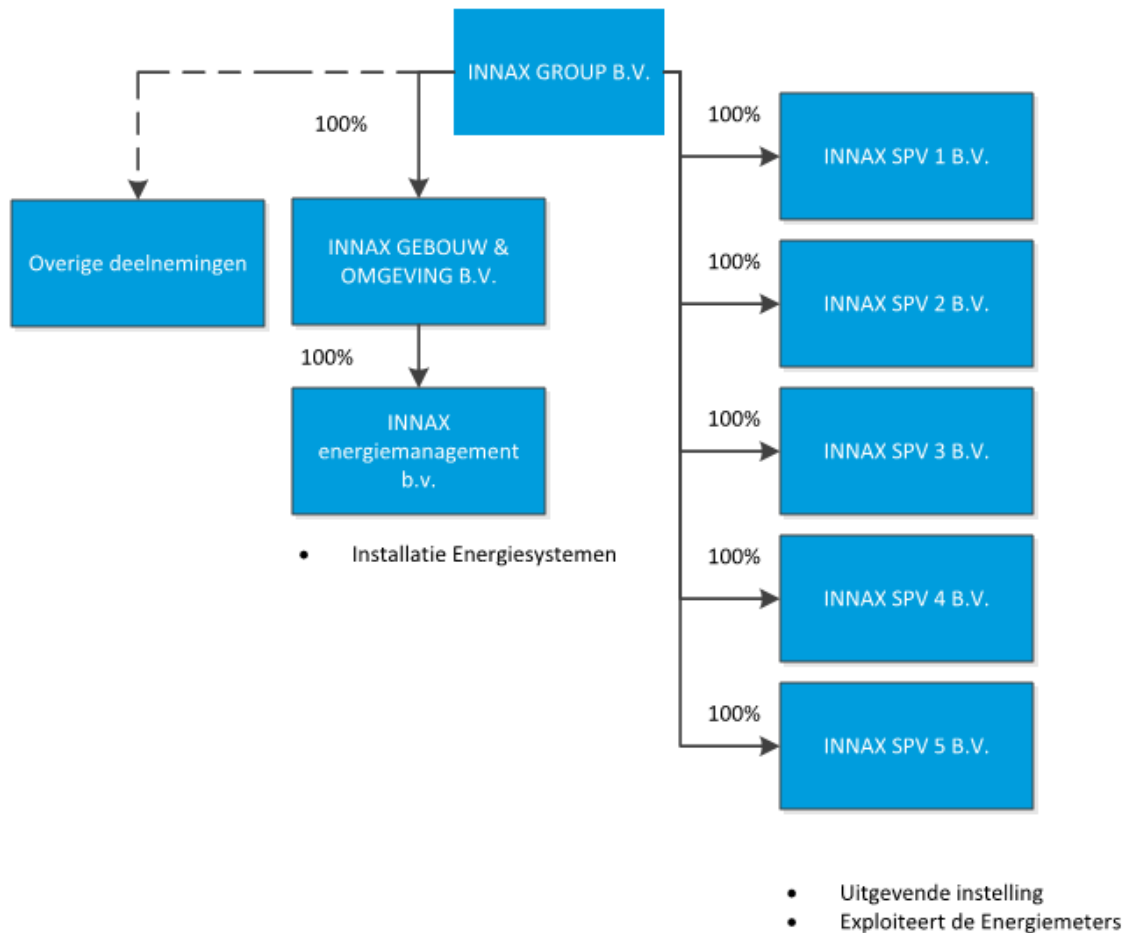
INNAX GROUP B.V.

100%

Overige deelnemingen

INNAX GEBOUW & OMGEVING B.V.

100%

INNAX energiemanagement b.v.

• Installatie Energiesystemen

100%

INNAX SPV 1 B.V.

100%

INNAX SPV 2 B.V.

100%

INNAX SPV 3 B.V.

100%

INNAX SPV 4 B.V.

100%

INNAX SPV 5 B.V.

• Uitgevende instelling
• Exploiteert de Energiemeters